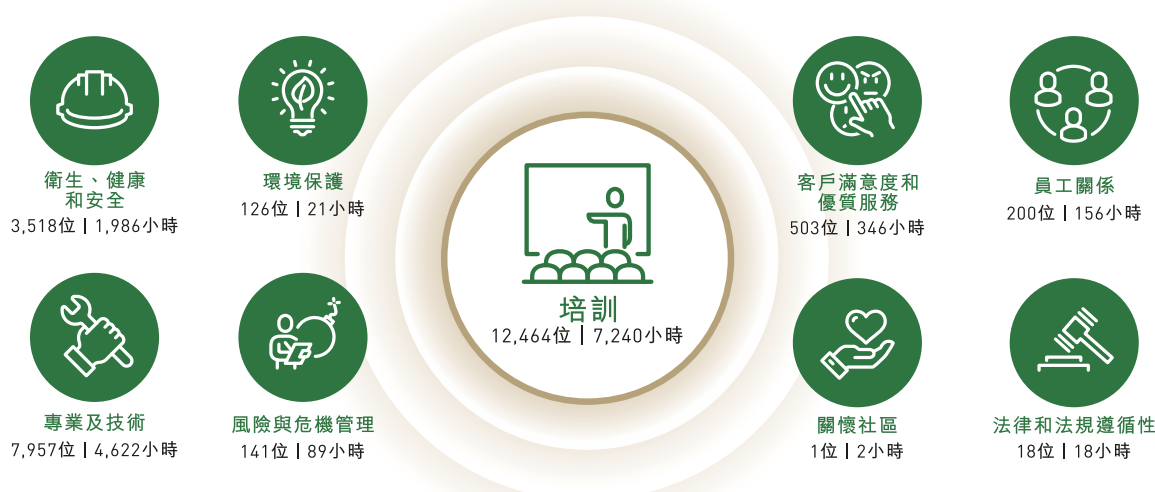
衛生、健康和安全
3,518位 | 1,986小時

環境保護
126位 | 21小時

培訓
12,464位 | 7,240小時

客戶滿意度和優質服務
503位 | 346小時

員工關係
200位 | 156小時

專業及技術
7,957位 | 4,622小時

風險與危機管理
141位 | 89小時

關懷社區
1位 | 2小時

法律和法規遵循性
18位 | 18小時